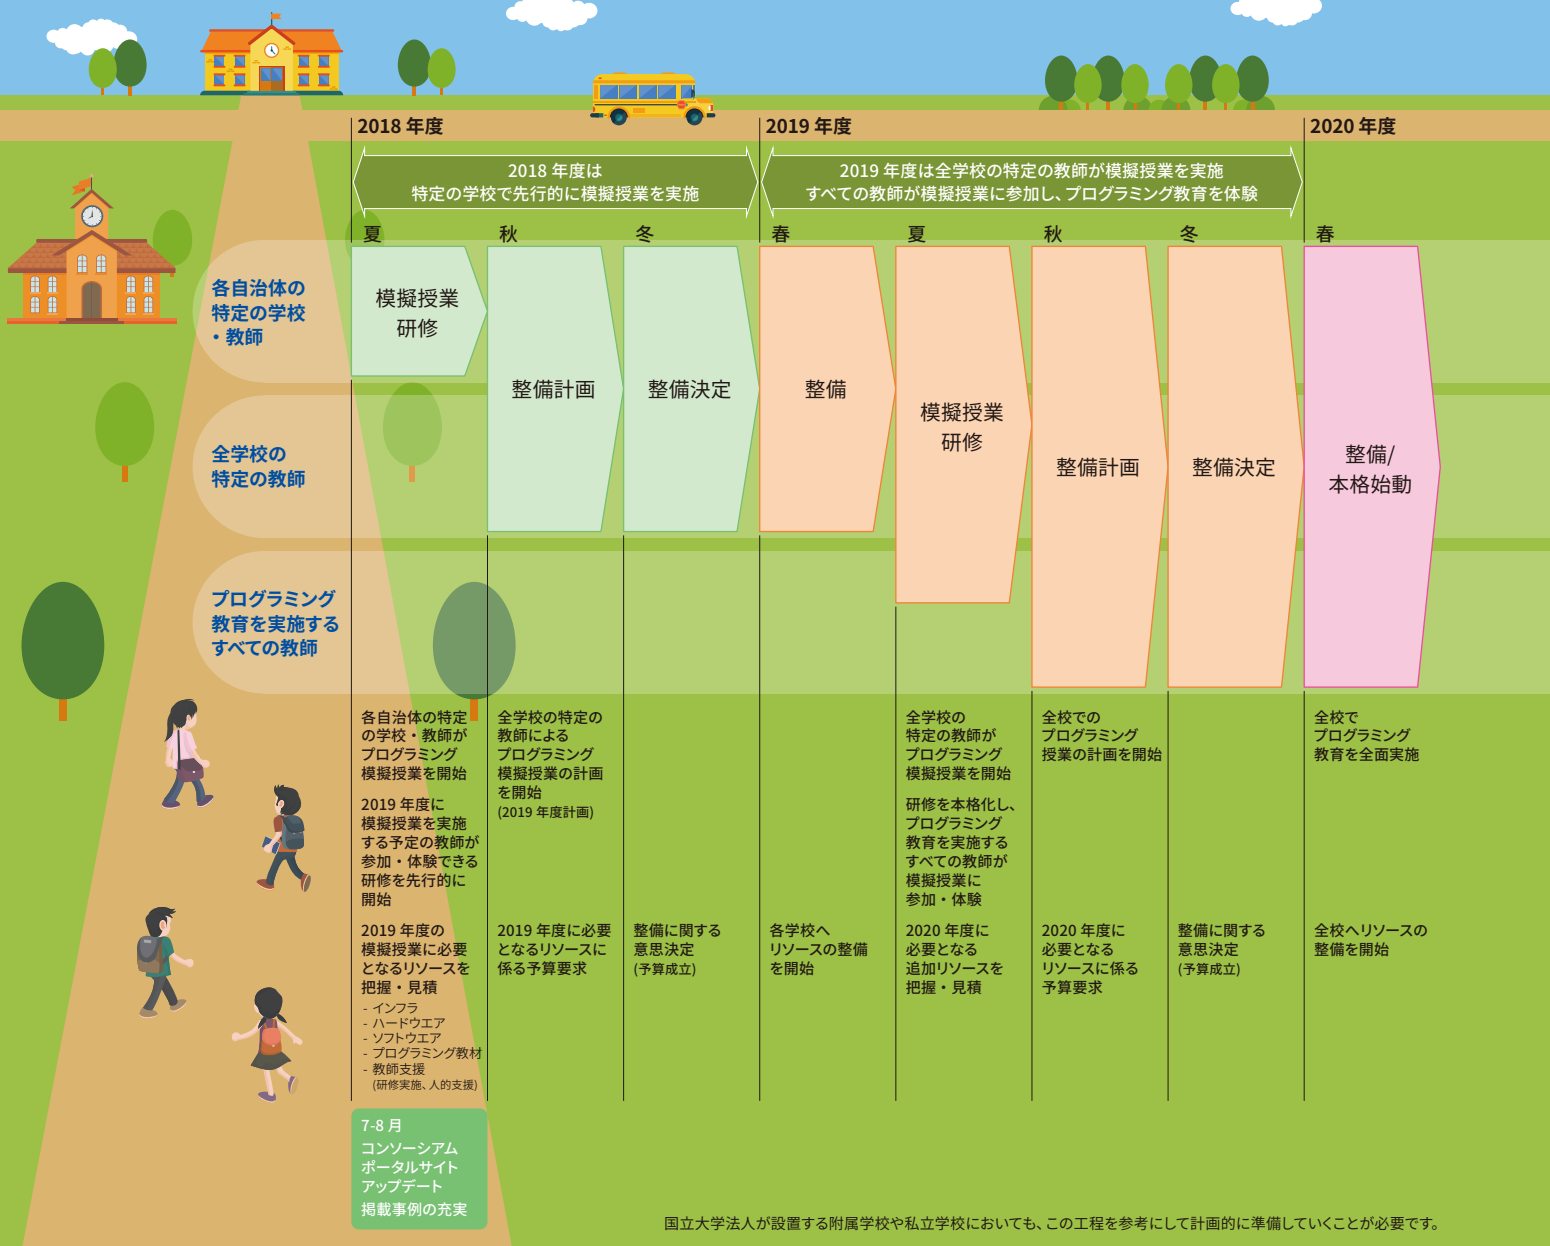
2018 年度

2019 年度

2020 年度

2018 年度は
特定の学校で先行的に模擬授業を実施

2019 年度は全学校の特定の教師が模擬授業を実施
すべての教師が模擬授業に参加し、プログラミング教育を体験

夏 秋 冬 春 夏 秋 冬 春

各自治体の特定の学校・教師

全学校の特定の教師

プログラミング教育を実施するすべての教師

模擬授業研修

整備計画

整備決定

整備

模擬授業研修

整備計画

整備決定

整備/本格始動

各自治体の特定の学校・教師がプログラミング模擬授業を開始

2019 年度に模擬授業を実施する予定の教師が参加・体験できる研修を先行的に開始

2019 年度の模擬授業に必要となるリソースを把握・見積
- インフラ
- ハードウエア
- ソフトウエア
- プログラミング教材
- 教師支援
(研修実施、人的支援)

全学校の特定の教師によるプログラミング模擬授業の計画を開始
(2019 年度計画)

2019 年度に必要となるリソースに係る予算要求

整備に関する意思決定
(予算成立)

各学校へリソースの整備を開始

全学校の特定の教師がプログラミング模擬授業を開始

研修を本格化し、プログラミング教育を実施するすべての教師が模擬授業に参加・体験

2020 年度に必要となる追加リソースを把握・見積

全校でのプログラミング授業の計画を開始

2020 年度に必要となるリソースに係る予算要求

整備に関する意思決定
(予算成立)

全校でプログラミング教育を全面実施

全校へリソースの整備を開始

7-8 月
コンソーシアムポータルサイトアップデート
掲載事例の充実

国立大学法人が設置する附属学校や私立学校においても、この工程を参考にして計画的に準備していくことが必要です。